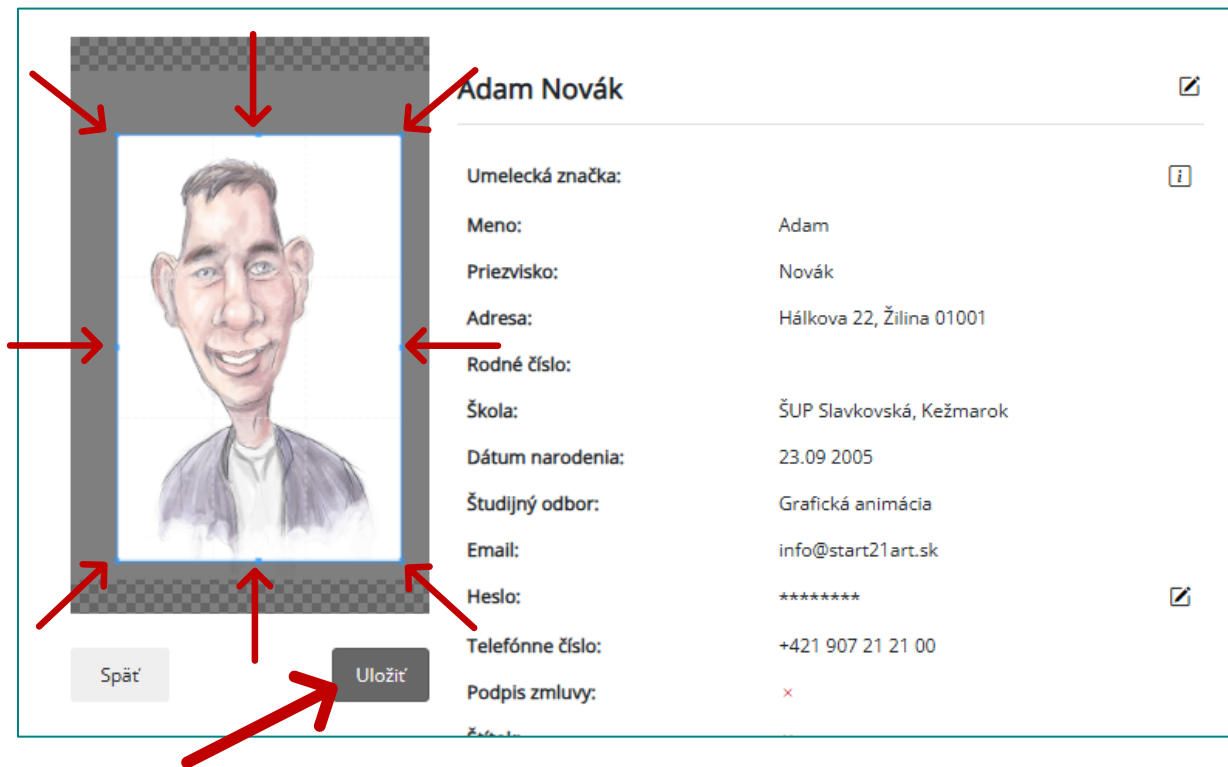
Adam Novák

Umelecká značka:

Meno: Adam

Priezvisko: Novák

Adresa: Hálkova 22, Žilina 01001

Rodné číslo:

Škola: ŠUP Slavkovská, Kežmarok

Dátum narodenia: 23.09 2005

Študijný odbor: Grafická animácia

Email: info@start21art.sk

Heslo: ********

Telefónne číslo: +421 907 21 21 00

Podpis zmluvy: ×

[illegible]

Späť

Uložiť